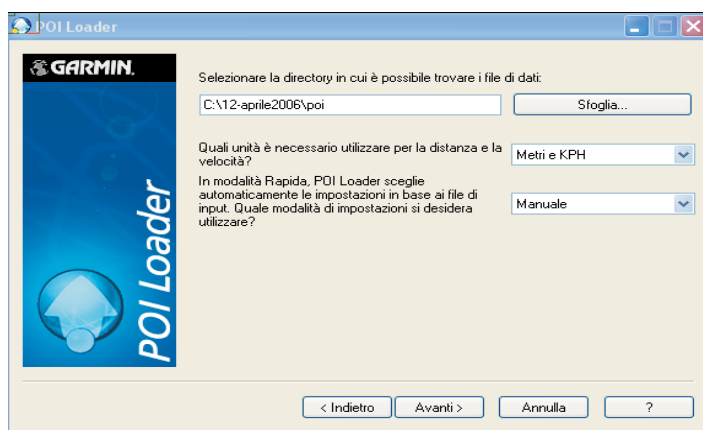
POI Loader

GARMIN.

POI Loader

Selezionare la directory in cui è possibile trovare i file di dati:

C:\12-aprile2006\poi

Sfoglia...

Quali unità è necessario utilizzare per la distanza e la velocità?

Metri e KPH

In modalità Rapida, POI Loader sceglie automaticamente le impostazioni in base ai file di input. Quale modalità di impostazioni si desidera utilizzare?

Manuale

< Indietro

Avanti >

Annulla

?